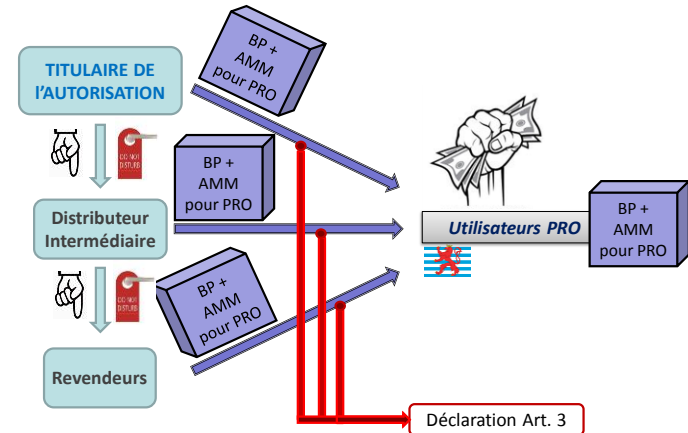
TITULAIRE DE L'AUTORISATION

BP + AMM pour PRO

DO NOT DISTURB

BP + AMM pour PRO

Distributeur Intermédiaire

DO NOT DISTURB

BP + AMM pour PRO

Revendeurs

Utilisateurs PRO

BP + AMM pour PRO

Déclaration Art. 3